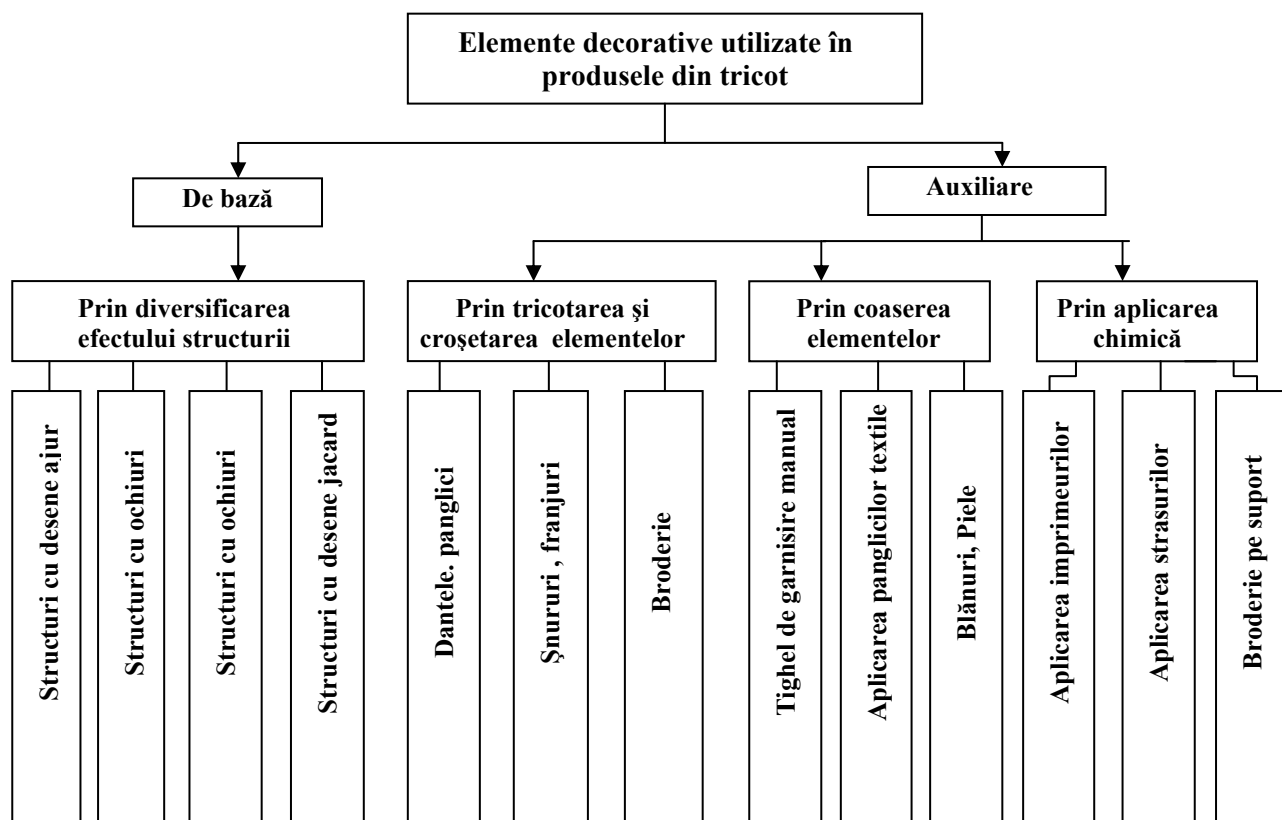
Elemente decorative utilizate în produsele din tricot

De bază

Auxiliare

Prin diversificarea efectului structurii

Prin tricotarea şi croșetarea elementelor

Prin coaserea elementelor

Prin aplicarea chimică

Structuri cu desene ajur

Structuri cu ochiuri

Structuri cu ochiuri

Structuri cu desene jacard

Dantele. panglici

Şnururi , franjuri

Broderie

Tighel de garnisire manual

Aplicarea panglicilor textile

Blănuri, Piele

Aplicarea imprimeurilor

Aplicarea strasurilor

Broderie pe suport